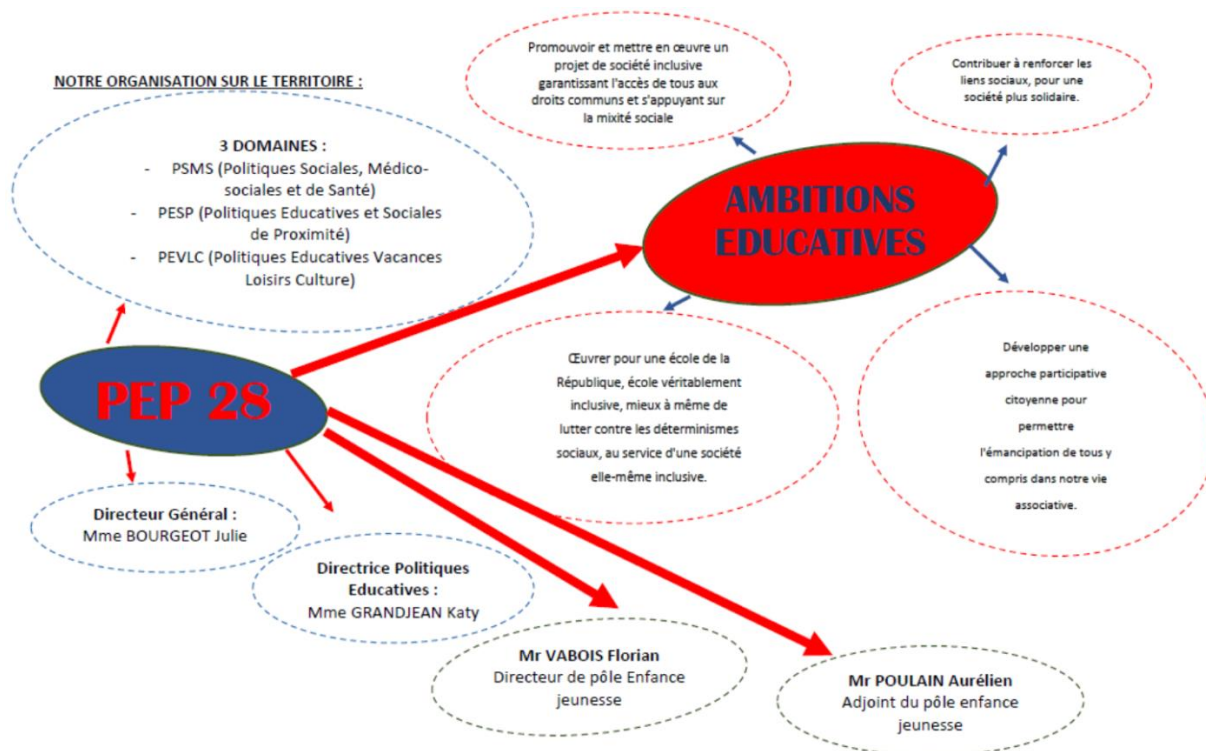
NOTRE ORGANISATION SUR LE TERRITOIRE :

3 DOMAINES :
- PSMS (Politiques Sociales, Médico-sociales et de Santé)
- PESP (Politiques Educatives et Sociales de Proximité)
- PEVLC (Politiques Educatives Vacances Loisirs Culture)

Promouvoir et mettre en œuvre un projet de société inclusive garantissant l'accès de tous aux droits communs et s'appuyant sur la mixité sociale

Contribuer à renforcer les liens sociaux, pour une société plus solidaire.

AMBITIONS EDUCATIVES

PEP 28

Œuvrer pour une école de la République, école véritablement inclusive, mieux à même de lutter contre les déterminismes sociaux, au service d'une société elle-même inclusive.

Développer une approche participative citoyenne pour permettre l'émancipation de tous y compris dans notre vie associative.

Directeur Général :
Mme BOURGEOT Julie

Directrice Politiques Educatives :
Mme GRANDJEAN Katy

Mr VABOIS Florian
Directeur de pôle Enfance jeunesse

Mr POULAIN Aurélien
Adjoint du pôle enfance jeunesse